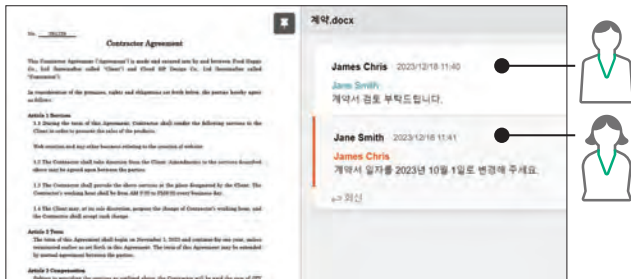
Contractor Agreement

Article 1 Services

Article 2 Term

Article 3 Compensation

계약.docx

James Chris 2023/12/18 11:40

Jane Smith
계약서 검토 부탁드립니다.

Jane Smith 2023/12/18 11:41

James Chris
계약서 일자를 2023년 10월 1일로 변경해 주세요.

회신